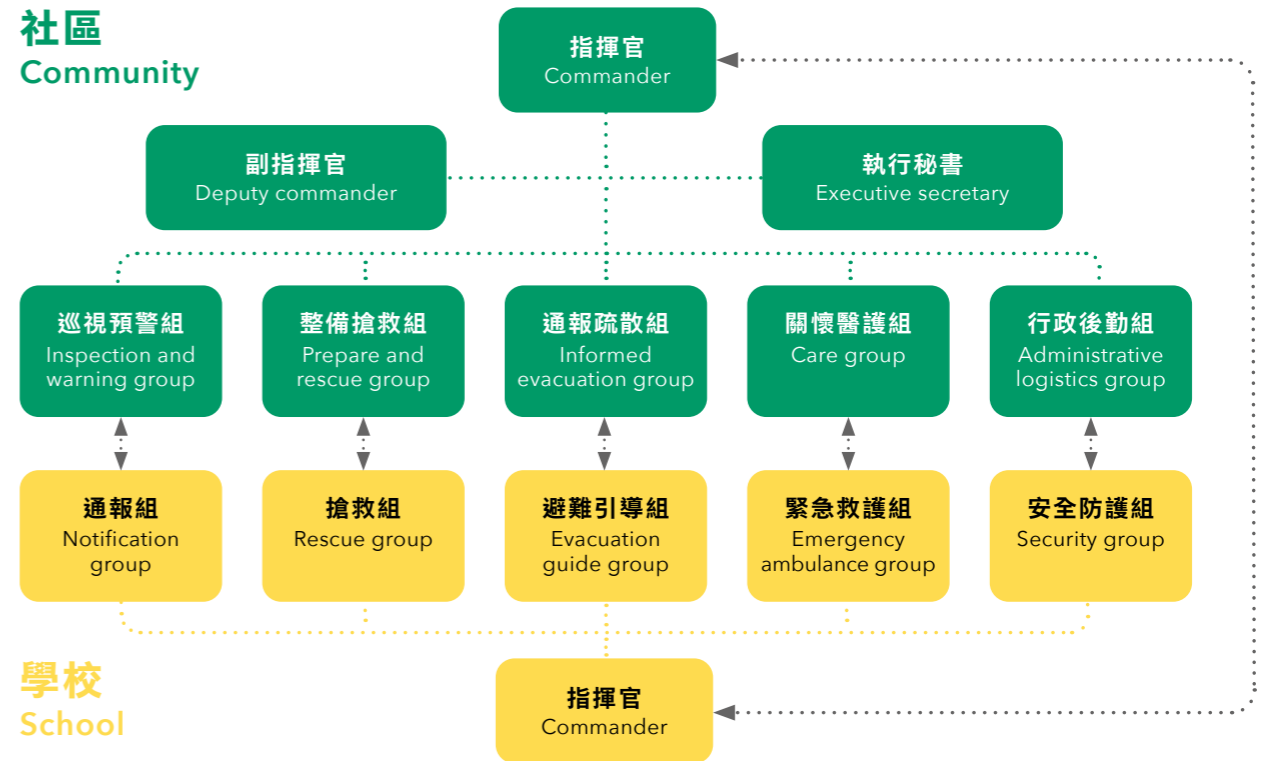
社區
Community

指揮官
Commander

副指揮官
Deputy commander

執行秘書
Executive secretary

巡視預警組
Inspection and warning group

整備搶救組
Prepare and rescue group

通報疏散組
Informed evacuation group

關懷醫護組
Care group

行政後勤組
Administrative logistics group

通報組
Notification group

搶救組
Rescue group

避難引導組
Evacuation guide group

緊急救護組
Emergency ambulance group

安全防護組
Security group

學校
School

指揮官
Commander